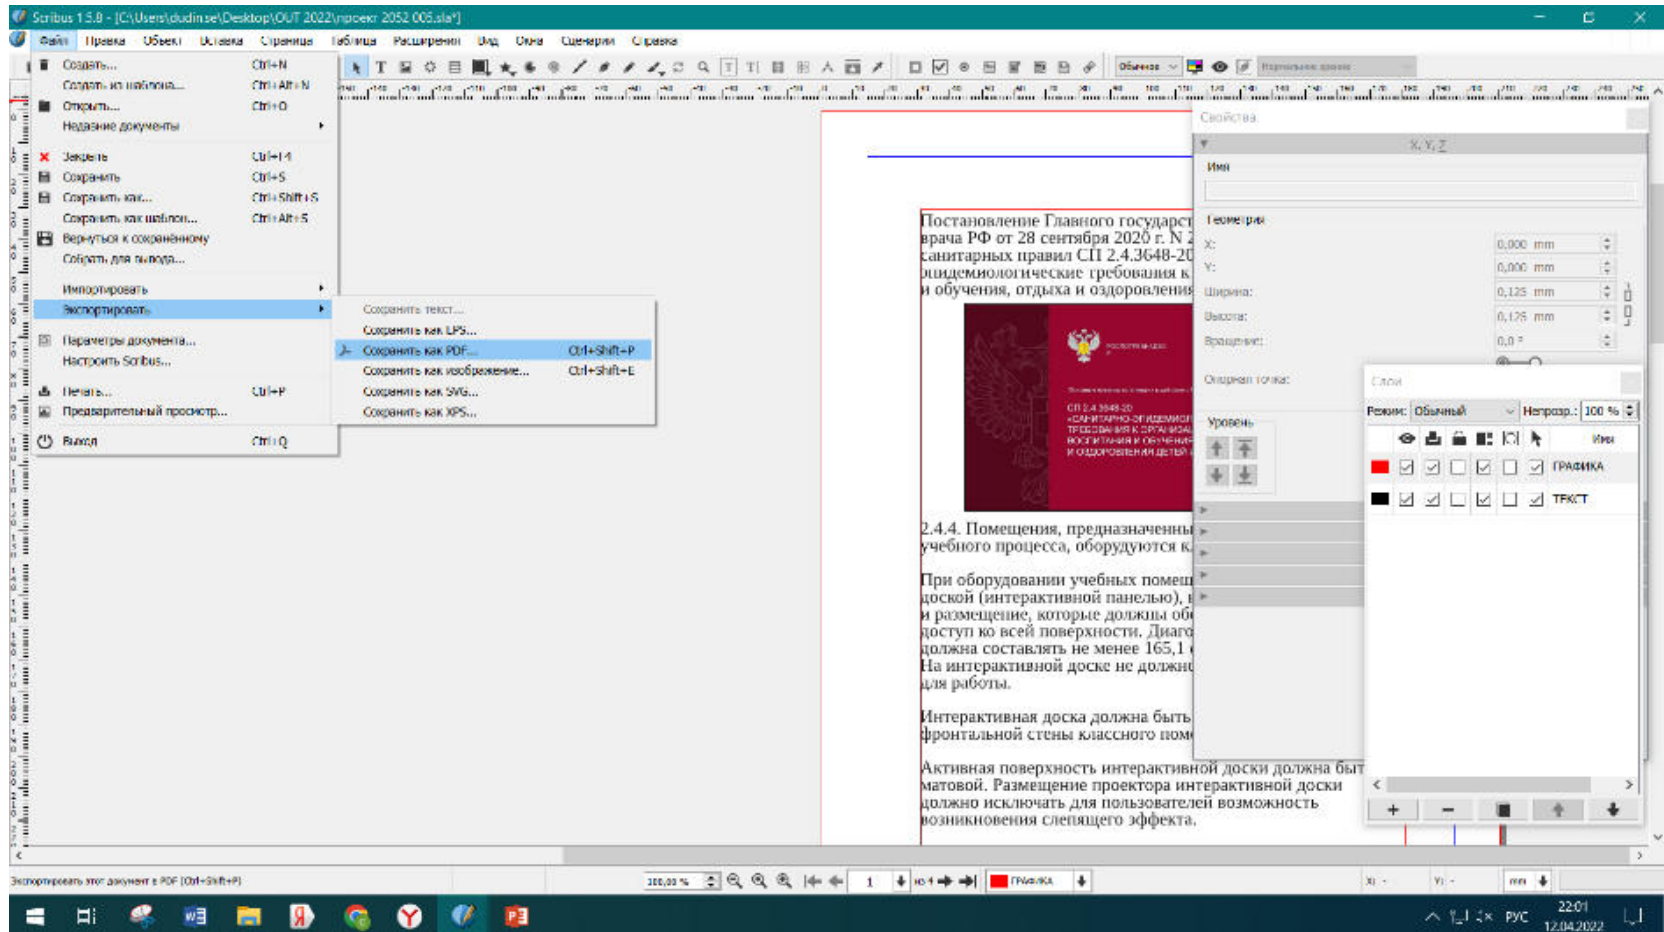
Scribus 1.5.8 - [C:\Users\dudinse\Desktop\OUT 2022\проект 2052 005.sla*]

Файл Правка Объект Вставка Страница Таблица Расширения Вид Окна Сценарии Справка

Создать... Ctrl+N
Создать из шаблона... Ctrl+Alt+N
Открыть... Ctrl+O
Недавние документы
Закрыть Ctrl+W
Сохранить Ctrl+S
Сохранить как... Ctrl+Shift+S
Сохранить как шаблон... Ctrl+Alt+S
Вернуться к сохранённому
Собрать для вывода...
Импортировать
Экспортировать
Параметры документа...
Настроить Scribus...
Печать... Ctrl+P
Предварительный просмотр...
Выход Ctrl+Q

Сохранить текст...
Сохранить как EPS...
Сохранить как PDF... Ctrl+Shift+P
Сохранить как изображение... Ctrl+Shift+E
Сохранить как SVG...
Сохранить как XPS...

Постановление Главного государст врача РФ от 28 сентября 2020 г. N 2 санитарных правил СП 2.4.3648-20 эпидемиологические требования к и обучения, отдыха и оздоровления

СП 2.4.3648-20 «САНИТАРНО-ЭПИДЕМИОЛ ТРЕБОВАНИЯ К ОРГАНИЗА ВОСПИТАНИЯ И ОБУЧЕНИЯ И ОЗДОРОВЛЕНИЯ ДЕТЕЙ

2.4.4. Помещения, предназначенны учебного процесса, оборудуются к

При оборудовании учебных помещ доской (интерактивной панелью), и размещение, которые должны обе доступ ко всей поверхности. Диаго должна составлять не менее 165,1 На интерактивной доске не должн для работы.

Интерактивная доска должна быть фронтальной стены классного пом

Активная поверхность интерактивной доски должна быть матовой. Размещение проектора интерактивной доски должно исключать для пользователей возможность возникновения слепящего эффекта.

Свойства
X, Y, Z
Имя
Геометрия
X: 0,000 mm
Y: 0,000 mm
Ширина: 0,125 mm
Высота: 0,125 mm
Вращение: 0,0 °
Опорная точка:
Уровень

Слои
Режим: Обычный Непрозр.: 100 %
Имя
ГРАФИКА
ТЕКСТ

Экспортировать этот документ в PDF (Ctrl+Shift+P)
300,00 % 1 из 4 ГРАФИКА mm
РУС 22:01 12.04.2022